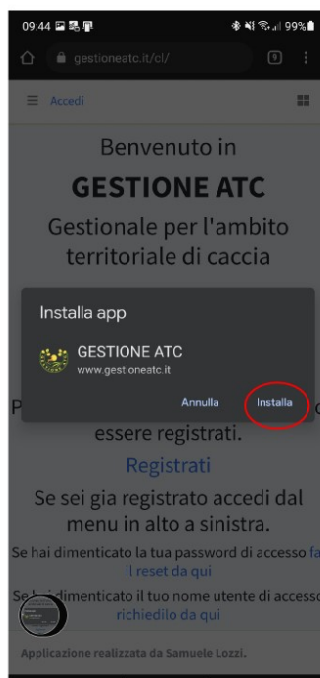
09:44 99%

gestioneatc.it/cl/

Accedi

Benvenuto in

GESTIONE ATC

Gestionale per l'ambito territoriale di caccia

Installa app

GESTIONE ATC
www.gestoneatc.it

Annulla Installa

P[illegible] c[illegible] essere registrati.

Registrati

Se sei gia registrato accedi dal menu in alto a sinistra.

Se hai dimenticato la tua password di accesso fa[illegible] l reset da qui

Se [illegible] dimenticato il tuo nome utente di accesso richiedilo da qui

Applicazione realizzata da Samuele Lozzi.